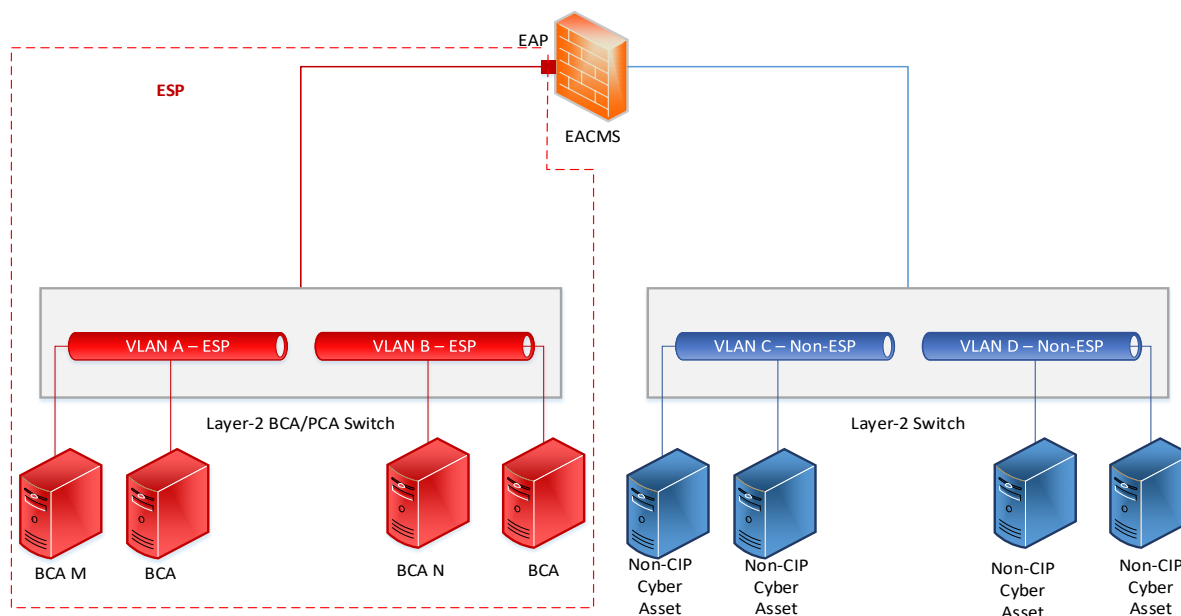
EAP

ESP

EACMS

VLAN A – ESP

VLAN B – ESP

VLAN C – Non-ESP

VLAN D – Non-ESP

Layer-2 BCA/PCA Switch

Layer-2 Switch

BCA M

BCA

BCA N

BCA

Non-CIP Cyber Asset

Non-CIP Cyber Asset

Non-CIP Cyber Asset

Non-CIP Cyber Asset